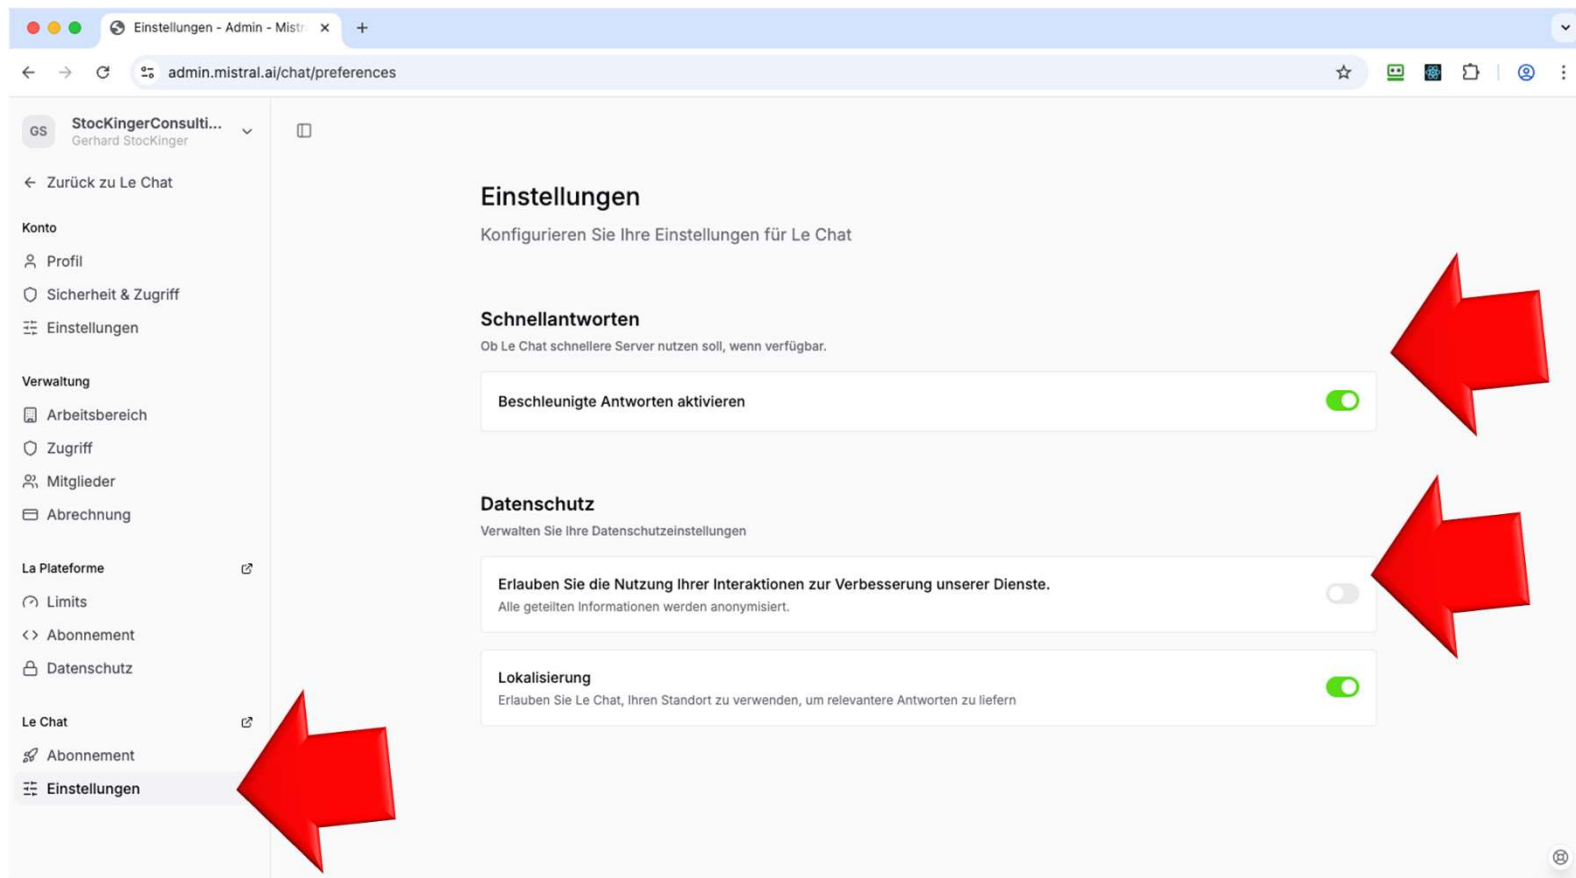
Einstellungen - Admin - Mistr

admin.mistral.ai/chat/preferences

GS StocKingerConsulti...
Gerhard StocKinger

Zurück zu Le Chat

Konto
Profil
Sicherheit & Zugriff
Einstellungen

Verwaltung
Arbeitsbereich
Zugriff
Mitglieder
Abrechnung

La Plateforme
Limits
Abonnement
Datenschutz

Le Chat
Abonnement
Einstellungen

Einstellungen
Konfigurieren Sie Ihre Einstellungen für Le Chat

Schnellantworten
Ob Le Chat schnellere Server nutzen soll, wenn verfügbar.

Beschleunigte Antworten aktivieren

Datenschutz
Verwalten Sie Ihre Datenschutzeinstellungen

Erlauben Sie die Nutzung Ihrer Interaktionen zur Verbesserung unserer Dienste.
Alle geteilten Informationen werden anonymisiert.

Lokalisierung
Erlauben Sie Le Chat, Ihren Standort zu verwenden, um relevantere Antworten zu liefern